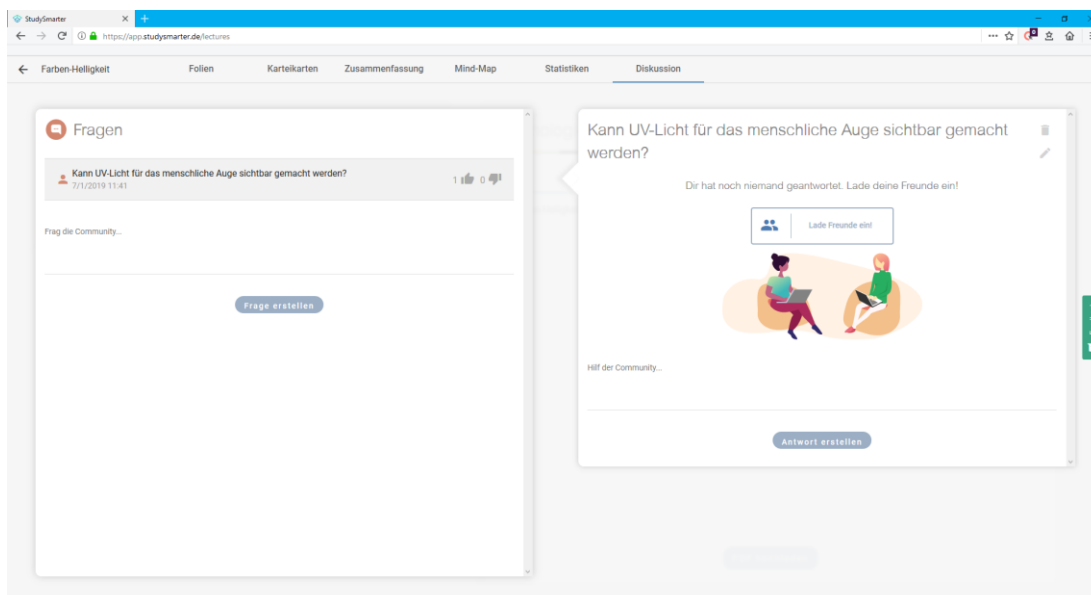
StudySmarter

https://app.studysmarter.de/lectures

Farben-Helligkeit Folien Karteikarten Zusammenfassung Mind-Map Statistiken Diskussion

Fragen

Kann UV-Licht für das menschliche Auge sichtbar gemacht werden?
7/1/2019 11:41
1 0

Frag die Community...

Frage erstellen

Kann UV-Licht für das menschliche Auge sichtbar gemacht werden?

Dir hat noch niemand geantwortet. Lade deine Freunde ein!

Lade Freunde ein!

Hilf der Community...

Antwort erstellen